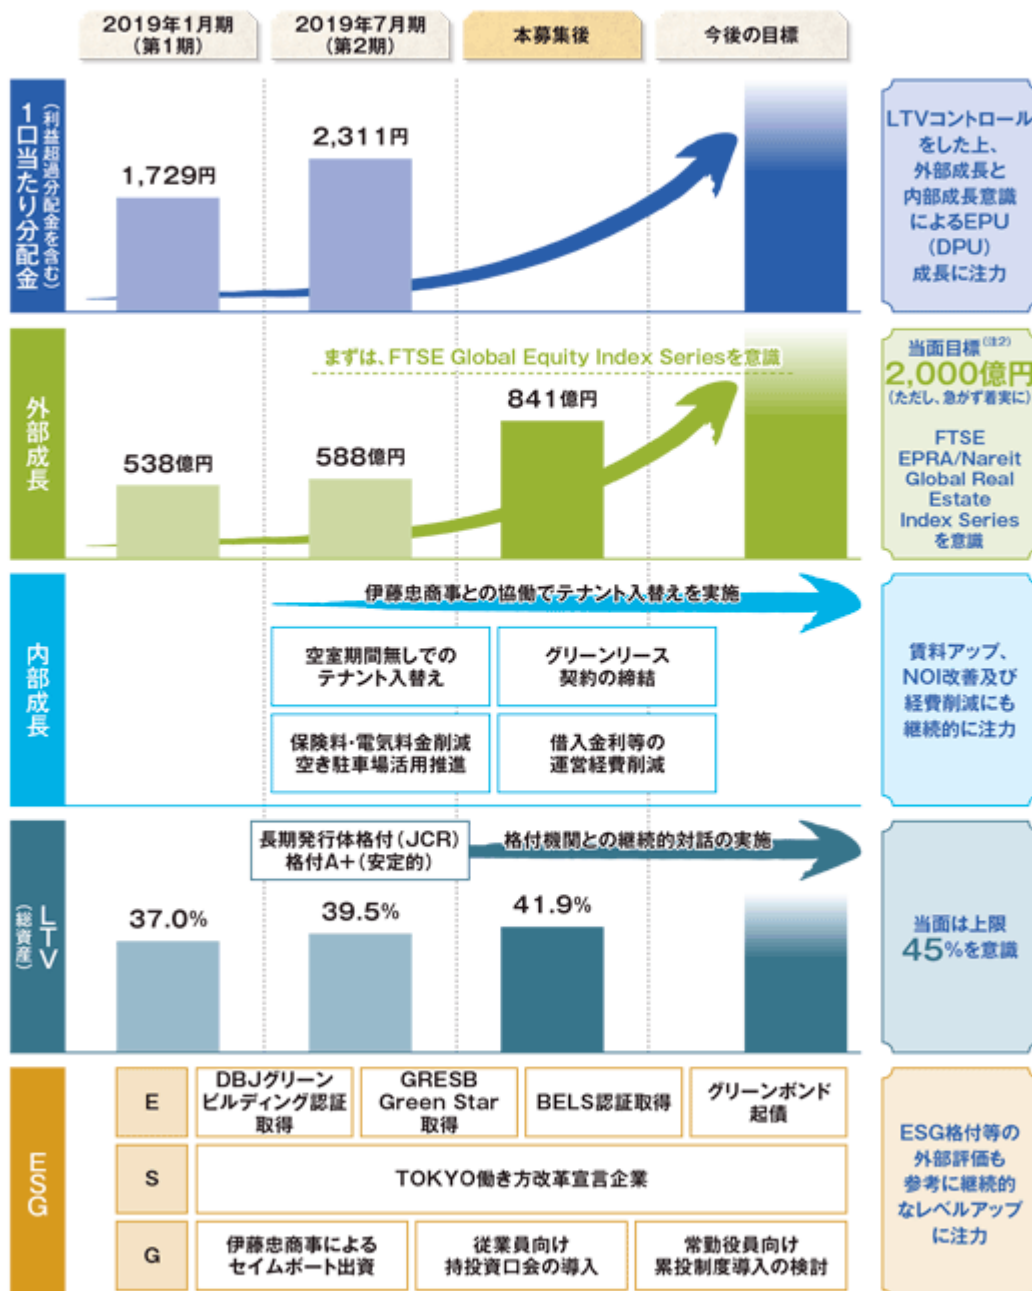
2019年1月期（第1期）

2019年7月期（第2期）

本募集後

今後の目標

1口当たり分配金（利益超過分配金を含む）

1,729円

2,311円

LTVコントロールをした上、外部成長と内部成長意識によるEPU（DPU）成長に注力

外部成長

まずは、FTSE Global Equity Index Seriesを意識

538億円

588億円

841億円

当面目標（注2）2,000億円（ただし、急がず着実に）

FTSE EPRA/Nareit Global Real Estate Index Seriesを意識

内部成長

伊藤忠商事との協働でテナント入替えを実施

空室期間無しでのテナント入替え

グリーンリース契約の締結

保険料・電気料金削減 空き駐車場活用推進

借入金利等の運営経費削減

賃料アップ、NOI改善及び経費削減にも継続的に注力

LTV（総資産）

長期発行体格付（JCR）格付A+（安定的）

格付機関との継続的対話の実施

37.0%

39.5%

41.9%

当面は上限45%を意識

ESG

E

DBJグリーンビルディング認証取得

GRESB Green Star 取得

BELS認証取得

グリーンボンド起債

S

TOKYO働き方改革宣言企業

G

伊藤忠商事によるセイムボート出資

従業員向け持投資口会の導入

常勤役員向け累投制度導入の検討

ESG格付等の外部評価も参考に継続的なレベルアップに注力